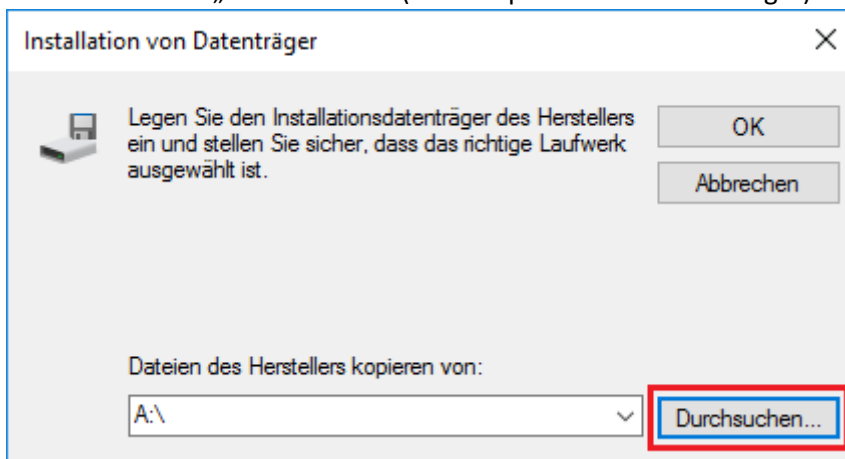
Installation von Datenträger

Legen Sie den Installationsdatenträger des Herstellers ein und stellen Sie sicher, dass das richtige Laufwerk ausgewählt ist.

OK

Abbrechen

Dateien des Herstellers kopieren von:

A:\

Durchsuchen...